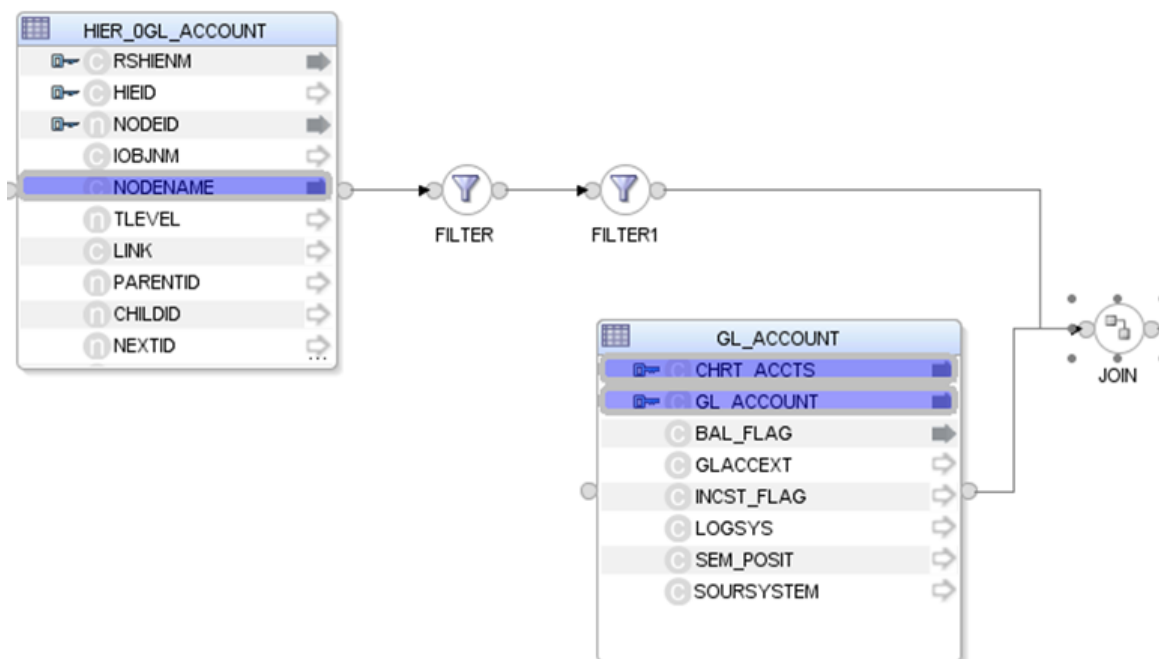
HIER_0GL_ACCOUNT
RSHIENM
HIEID
NODEID
IOBJNM
NODENAME
TLEVEL
LINK
PARENTID
CHILDID
NEXTID

FILTER
FILTER1

GL_ACCOUNT
CHRT_ACCTS
GL_ACCOUNT
BAL_FLAG
GLACCEXT
INCST_FLAG
LOGSYS
SEM_POSIT
SOURSYSTEM

JOIN